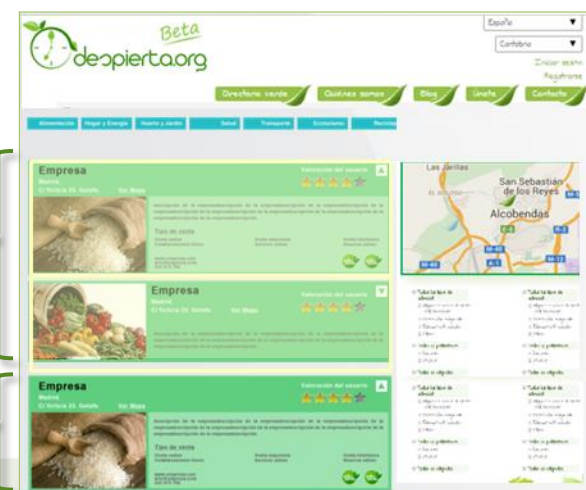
Beta
despierta.org

España
Cantabria
Iniciar sesión
Registrarse

Directorio verde
Quiénes somos
Blog
Únete
Contacto

Alimentación
Hogar y Energía
Huerto y Jardín
Salud
Transporte
Ecoturismo
Reciclaje

Empresa
Madrid
C/ Teresa 23, Getafe
Ver Mapa
Valoración del usuario
Tipo de visita
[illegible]

Empresa
Madrid
C/ Teresa 23, Getafe
Ver Mapa
Valoración del usuario

Empresa
Madrid
C/ Teresa 23, Getafe
Ver Mapa
Valoración del usuario
Tipo de visita
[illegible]

Las Jarillas
San Sebastián de los Reyes
Alcobendas
M-40
M-50
A-1
E-5